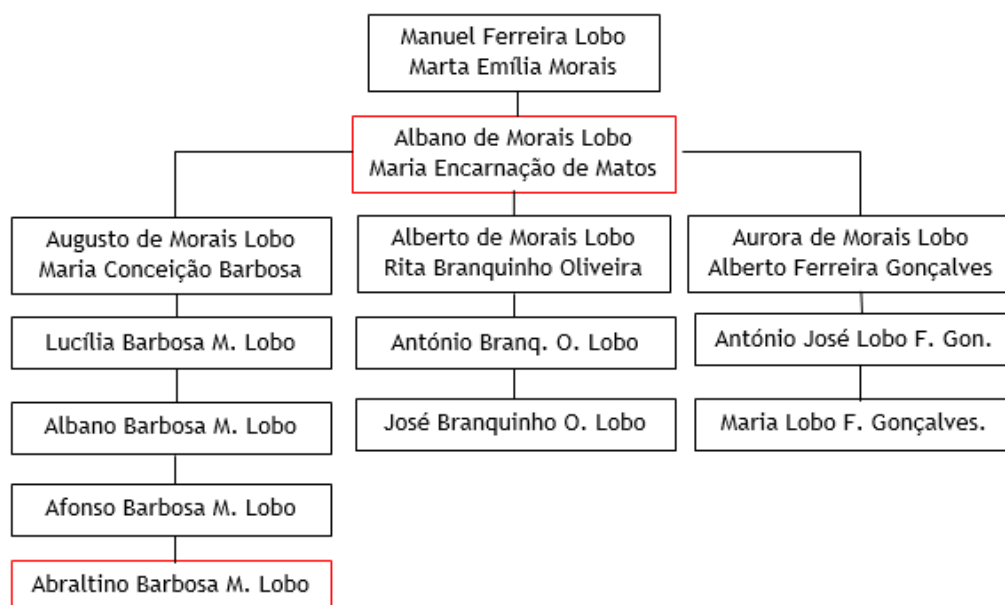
Manuel Ferreira Lobo
Marta Emília Morais

Albano de Morais Lobo
Maria Encarnação de Matos

Augusto de Morais Lobo
Maria Conceição Barbosa

Lucília Barbosa M. Lobo

Albano Barbosa M. Lobo

Afonso Barbosa M. Lobo

Abraltino Barbosa M. Lobo

Alberto de Morais Lobo
Rita Branquinho Oliveira

António Branq. O. Lobo

José Branquinho O. Lobo

Aurora de Morais Lobo
Alberto Ferreira Gonçalves

António José Lobo F. Gon.

Maria Lobo F. Gonçalves.